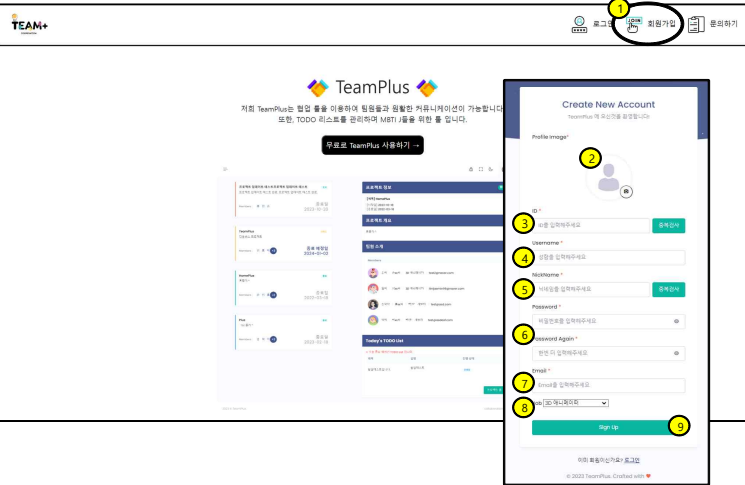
TEAM+

로그인 1 JOIN 회원가입 문의하기

TeamPlus

저희 TeamPlus는 협업 툴을 이용하여 팀원들과 원활한 커뮤니케이션이 가능합니다
또한, TODO 리스트를 관리하며 MBTI J를 위한 툴 입니다.

무료로 TeamPlus 사용하기 →

프로젝트 정보

프로젝트 개요

팀원 소개

Today's TODO List

TeamPlus

종료 예정일
2024-01-03

Create New Account

TeamPlus 에 오신것을 환영합니다

Profile image*

2

3 ID *

ID를 입력해주세요 중복검사

4 Username *

성함을 입력해주세요

5 NickName *

닉네임을 입력해주세요 중복검사

Password *

비밀번호를 입력해주세요

6 Password Again *

한번더 입력해주세요

Email *

7 Email을 입력해주세요

8 Job 3D 애니메이터

Sign Up 9

이미 회원이신가요? 로그인

© 2023 TeamPlus. Crafted with ❤